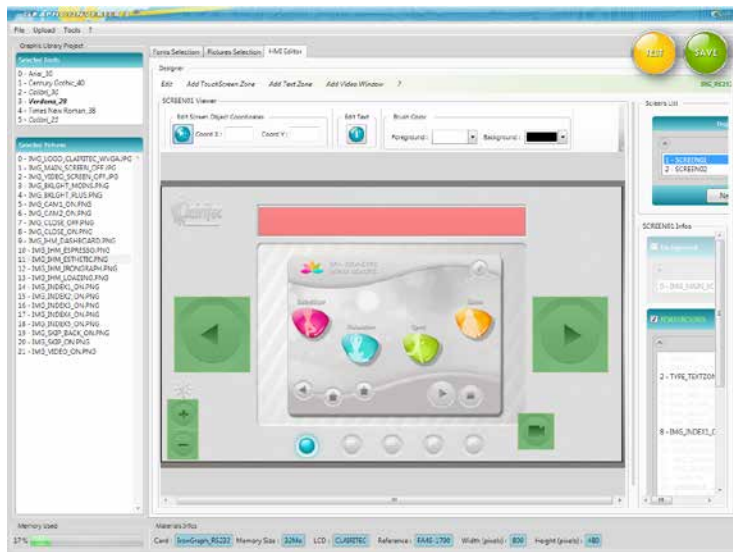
File Upload Tools ?

Graphic Library Project

Selected fonts

0 - Arial_30
1 - Century Gothic_40
2 - Calibri_30
3 - Verdana_20
4 - Times New Roman_38
5 - Calibri_25

Selected Pictures

0 - IMG_LOGO_CLARITEC_WVGA.JPG
1 - IMG_MAIN_SCREEN_OFF.JPG
2 - IMG_VIDEO_SCREEN_OFF.JPG
3 - IMG_BKLGHT_MOINS.PNG
4 - IMG_BKLGHT_PLUS.PNG
5 - IMG_CAM1_ON.PNG
6 - IMG_CAM2_ON.PNG
7 - IMG_CLOSE_OFF.PNG
8 - IMG_CLOSE_ON.PNG
9 - IMG_IHM_DASHBOARD.PNG
10 - IMG_IHM_ESPRESSO.PNG
11 - IMG_IHM_ESTHETIC.PNG
12 - IMG_IHM_IRONGRAPH.PNG
13 - IMG_IHM_LOADING.PNG
14 - IMG_INDEX1_ON.PNG
15 - IMG_INDEX2_ON.PNG
16 - IMG_INDEX3_ON.PNG
17 - IMG_INDEX4_ON.PNG
18 - IMG_INDEX5_ON.PNG
19 - IMG_SKIP_BACK_ON.PNG
20 - IMG_SKIP_ON.PNG
21 - IMG_VIDEO_ON.PNG

Fonts Selection | Pictures Selection | HMI Editor

Designer

Edit Add TouchScreen Zone Add Text Zone Add Video Window ?

SCREEN01 Viewer

Edit Screen Object Coordinates
Coord X : Coord Y :

Edit Text

Brush Color
Foreground : Background :

TEST SAVE

IMG_IRS232

Screens List

1 - SCREEN01
2 - SCREEN02

Ne

SCREEN01 Infos

Background

0 - IMG_MAIN_SC

Zones

2 - TYPE_TEXTZON

8 - IMG_INDEX1_C

Memory Used

17 %

Materials Infos

Card : IronGraph_RS232 Memory Size : 32Mo LCD : CLARITEC Reference : EA4S-1790 Width (pixels) : 800 Height (pixels) : 480